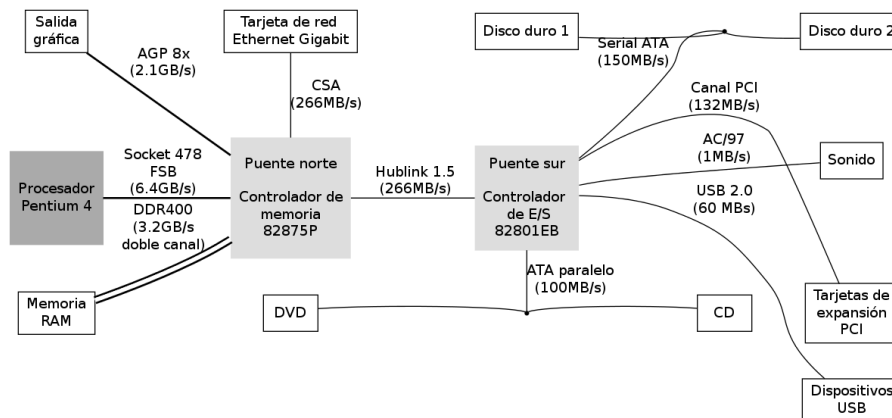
Salida gráfica

AGP 8x (2.1GB/s)

Tarjeta de red Ethernet Gigabit

CSA (266MB/s)

Disco duro 1

Serial ATA (150MB/s)

Disco duro 2

Canal PCI (132MB/s)

AC/97 (1MB/s)

Sonido

USB 2.0 (60 MBs)

Socket 478 FSB (6.4GB/s)

Procesador Pentium 4

DDR400 (3.2GB/s doble canal)

Puente norte

Controlador de memoria 82875P

Hublink 1.5 (266MB/s)

Puente sur

Controlador de E/S 82801EB

ATA paralelo (100MB/s)

Memoria RAM

DVD

CD

Tarjetas de expansión PCI

Dispositivos USB